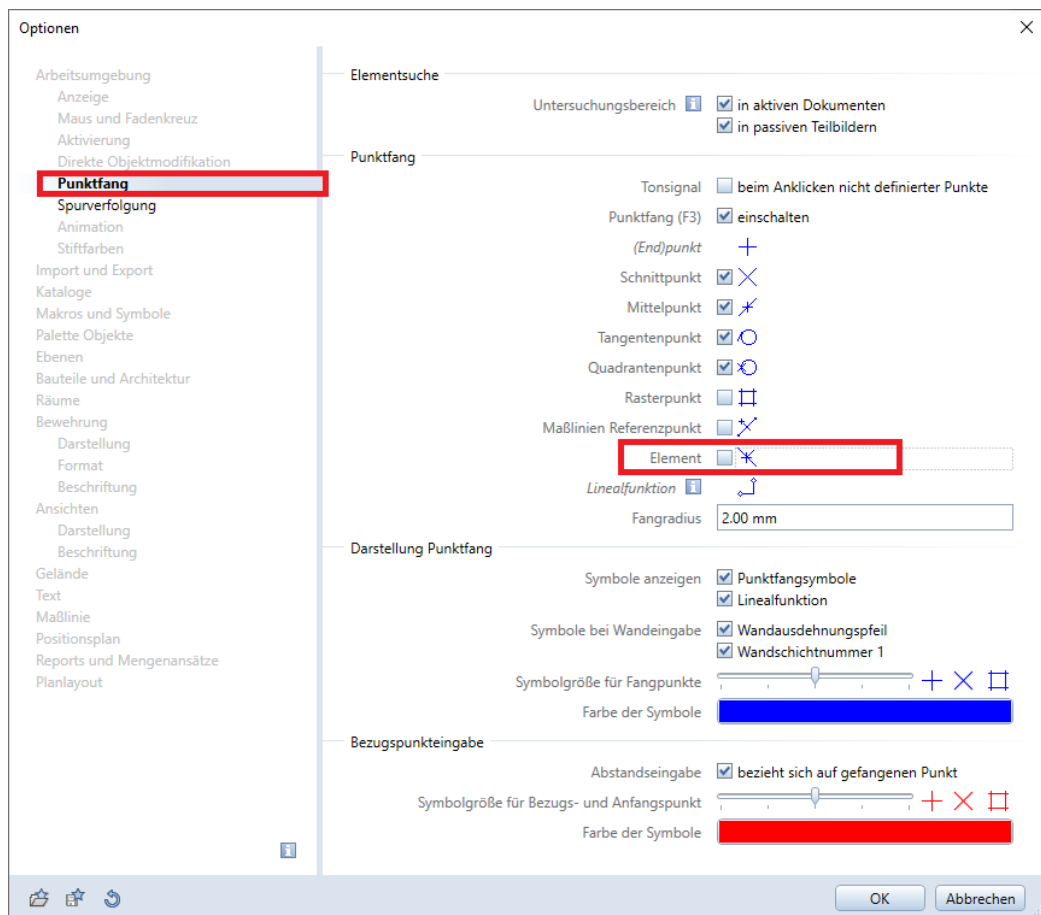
Optionen

Arbeitsumgebung
Anzeige
Maus und Fadenkreuz
Aktivierung
Direkte Objektmodifikation
Punktfang
Spurverfolgung
Animation
Stiftfarben
Import und Export
Kataloge
Makros und Symbole
Palette Objekte
Ebenen
Bauteile und Architektur
Räume
Bewehrung
Darstellung
Format
Beschriftung
Ansichten
Darstellung
Beschriftung
Gelände
Text
Maßlinie
Positionsplan
Reports und Mengenansätze
Planlayout

Elementsuche

Untersuchungsbereich in aktiven Dokumenten
in passiven Teilbildern

Punktfang

Tonsignal beim Anklicken nicht definierter Punkte
Punktfang (F3) einschalten
(End)punkt
Schnittpunkt
Mittelpunkt
Tangentenpunkt
Quadrantenpunkt
Rasterpunkt
Maßlinien Referenzpunkt
Element
Linealfunktion
Fangradius 2.00 mm

Darstellung Punktfang

Symbole anzeigen Punktfangsymbole
Linealfunktion
Symbole bei Wandeingabe Wandausdehnungspfeil
Wandschichtnummer 1
Symbolgröße für Fangpunkte
Farbe der Symbole

Bezugspunkteingabe

Abstandseingabe bezieht sich auf gefangenen Punkt
Symbolgröße für Bezugs- und Anfangspunkt
Farbe der Symbole

OK Abbrechen